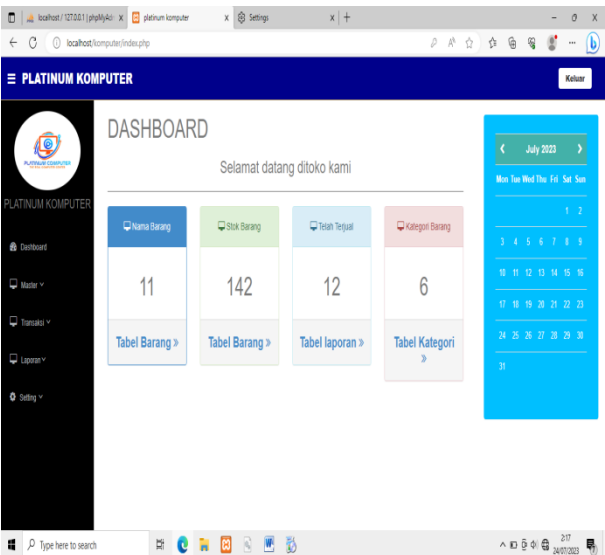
localhost / 127.0.0.1 | phpMyAd ×
platinum komputer ×
Settings ×
+
localhost/komputer/index.php

≡ PLATINUM KOMPUTER
Keluar

PLATINUM KOMPUTER
PLATINUM KOMPUTER
Dashboard
Master
Transaksi
Laporan
Setting

DASHBOARD

Selamat datang ditoko kami

| Nama Barang | Stok Barang | Telah Terjual | Kategori Barang |
|---|---|---|---|
| 11 | 142 | 12 | 6 |
| Tabel Barang » | Tabel Barang » | Tabel laporan » | Tabel Kategori » |

‹ July 2023 ›

| Mon | Tue | Wed | Thu | Fri | Sat | Sun |
|---|---|---|---|---|---|---|
| | | | | | 1 | 2 |
| 3 | 4 | 5 | 6 | 7 | 8 | 9 |
| 10 | 11 | 12 | 13 | 14 | 15 | 16 |
| 17 | 18 | 19 | 20 | 21 | 22 | 23 |
| 24 | 25 | 26 | 27 | 28 | 29 | 30 |
| 31 | | | | | | |

Type here to search
2:17
24/07/2023